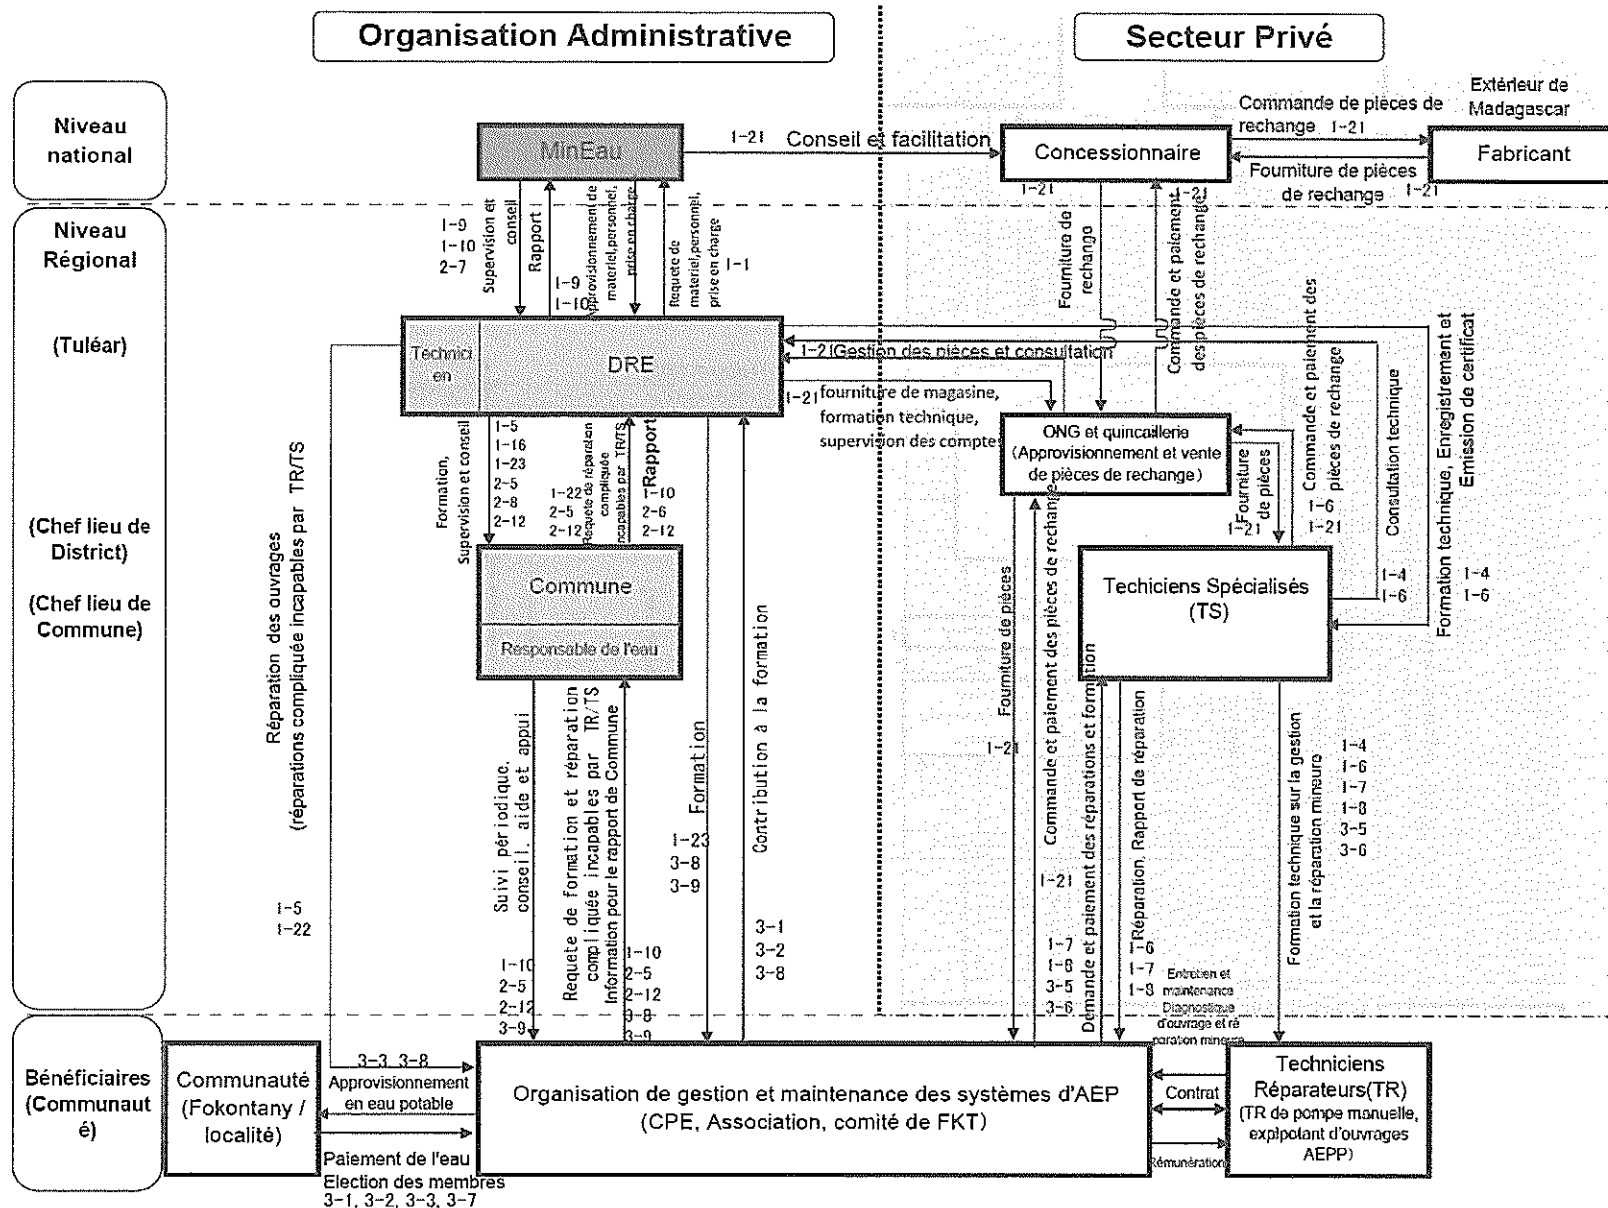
Organisation Administrative

Secteur Privé

Niveau national

Niveau Régional

(Tuléar)

(Chef lieu de District)

(Chef lieu de Commune)

Bénéficiaires (Communauté)

MinEau

1-21 Conseil et facilitation

Concessionnaire

Extérieur de Madagascar

Commande de pièces de rechange 1-21

Fabricant

Fourniture de pièces de rechange 1-21

1-21

1-21

Fourniture de rechange

Commande et paiement des pièces de rechange

1-9 1-10 2-7 Supervision et conseil

Rapport

1-9 1-10 Approvisionnement de materiel,personnel, prise en charge

Requete de materiel,personnel, prise en charge 1-1

Technicien

DRE

1-21 Gestion des pièces et consultation

1-21 fourniture de magasine, formation technique, supervision des comptes

ONG et quincaillerie (Approvisionnement et vente de pièces de rechange)

Commande et paiement des pièces de rechange 1-6 1-21

Consultation technique

Formation technique, Enregistrement et Emission de certificat

Fourniture de pièces 1-21

Formation, Supervision et conseil

1-5 1-16 1-23 2-5 2-8 2-12

1-22 2-5 2-12 Requete de réparation compliquée incapables par TR/TS

Rapport 1-10 2-6 2-12

Commune

Responsable de l'eau

Techiciens Spécialisés (TS)

1-4 1-6

1-4 1-6

Réparation des ouvrages (réparations compliquée incapables par TR/TS

1-5 1-22

Suivi périodique, conseil, aide et appui

1-10 2-5 2-12 3-9

Requete de formation et réparation compliquée incapables par TR/TS Information pour le rapport de Commune

1-10 2-5 2-12 3-8 3-9

Formation

1-23 3-8 3-9

Contribution à la formation

3-1 3-2 3-8

Fourniture de pièces 1-21

Commande et paiement des pièces de rechange 1-21

Démande et paiement des réparations et formation

1-7 1-8 3-5 3-6

Réparation, Rapport de réparation

1-6 1-7 1-8 Entretien et maintenance Diagnostique d'ouvrage et réparation mineure

Formation technique sur la gestion et la réparation mineure

1-4 1-6 1-7 1-8 3-5 3-6

Communauté (Fokontany / localité)

3-3, 3-8 Approvisionnement en eau potable

Paiement de l'eau Election des membres 3-1, 3-2, 3-3, 3-7

Organisation de gestion et maintenance des systèmes d'AEP (CPE, Association, comité de FKT)

Contrat

Rémunération

Techniciens Réparateurs(TR) (TR de pompe manuelle, exploitant d'ouvrages AEPP)